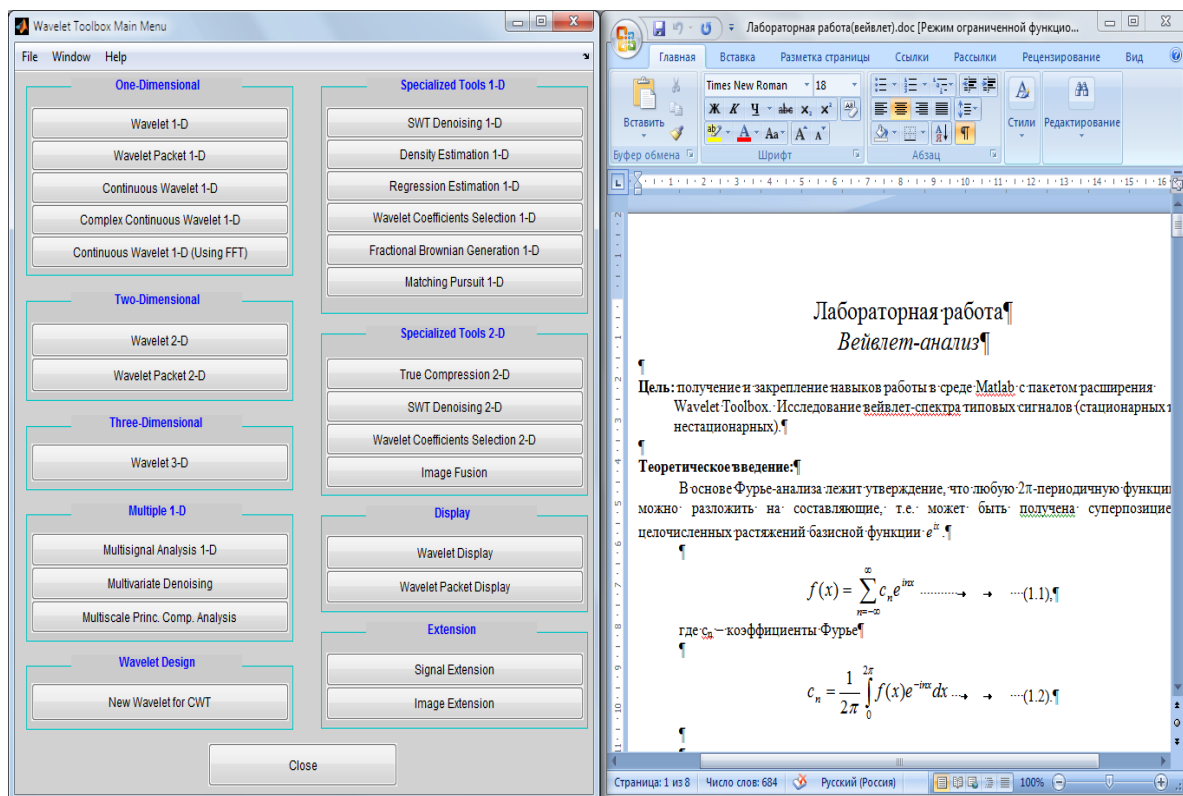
Wavelet Toolbox Main Menu

File Window Help

One-Dimensional
Wavelet 1-D
Wavelet Packet 1-D
Continuous Wavelet 1-D
Complex Continuous Wavelet 1-D
Continuous Wavelet 1-D (Using FFT)

Two-Dimensional
Wavelet 2-D
Wavelet Packet 2-D

Three-Dimensional
Wavelet 3-D

Multiple 1-D
Multisignal Analysis 1-D
Multivariate Denoising
Multiscale Princ. Comp. Analysis

Wavelet Design
New Wavelet for CWT

Specialized Tools 1-D
SWT Denoising 1-D
Density Estimation 1-D
Regression Estimation 1-D
Wavelet Coefficients Selection 1-D
Fractional Brownian Generation 1-D
Matching Pursuit 1-D

Specialized Tools 2-D
True Compression 2-D
SWT Denoising 2-D
Wavelet Coefficients Selection 2-D
Image Fusion

Display
Wavelet Display
Wavelet Packet Display

Extension
Signal Extension
Image Extension

Close

Лабораторная работа(вейвлет).doc [Режим ограниченной функцио...

Главная Вставка Разметка страницы Ссылки Рассылки Рецензирование Вид

Вставить
Буфер обмена
Times New Roman 18
Шрифт
Абзац
Стили
Редактирование

Лабораторная работа¶
Вейвлет-анализ¶
¶
Цель: получение и закрепление навыков работы в среде Matlab с пакетом расширения Wavelet Toolbox. Исследование вейвлет-спектра типовых сигналов (стационарных и нестационарных).¶
¶
Теоретическое введение:¶
В основе Фурье-анализа лежит утверждение, что любую 2π-периодичную функци можно разложить на составляющие, т.е. может быть получена суперпозицие целочисленных растяжений базисной функции $e^{ix}$.¶
¶
$f(x) = \sum_{n=-\infty}^{\infty} c_n e^{inx}$ (1.1).¶
где $c_n$ – коэффициенты Фурье¶
¶
$c_n = \frac{1}{2\pi}\int_0^{2\pi} f(x)e^{-inx}dx$ (1.2).¶
¶

Страница: 1 из 8 Число слов: 684 Русский (Россия) 100%